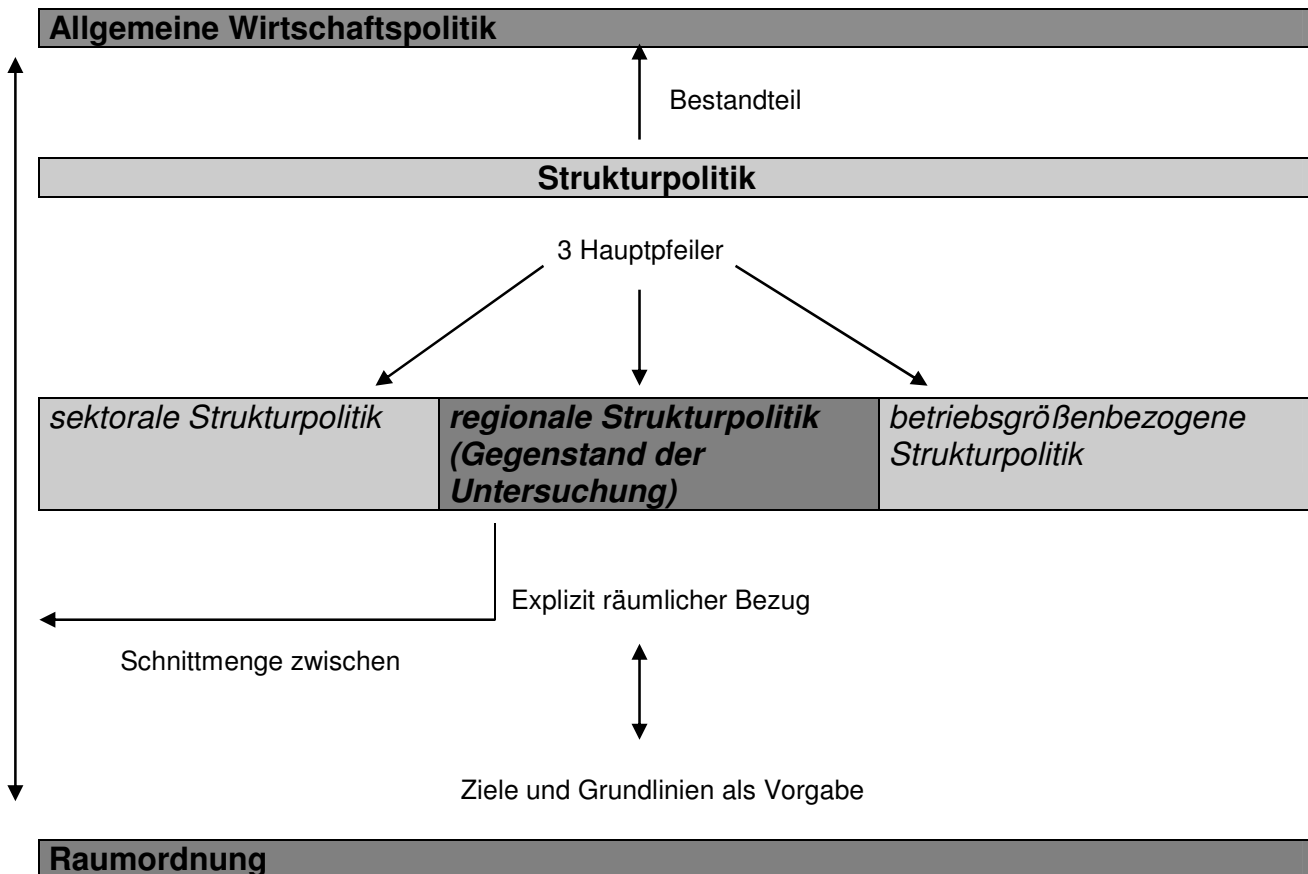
Allgemeine Wirtschaftspolitik

Bestandteil

Strukturpolitik

3 Hauptpfeiler

| sektorale Strukturpolitik | ***regionale Strukturpolitik (Gegenstand der Untersuchung)*** | betriebsgrößenbezogene Strukturpolitik |
|---|---|---|

Explizit räumlicher Bezug

Schnittmenge zwischen

Ziele und Grundlinien als Vorgabe

Raumordnung